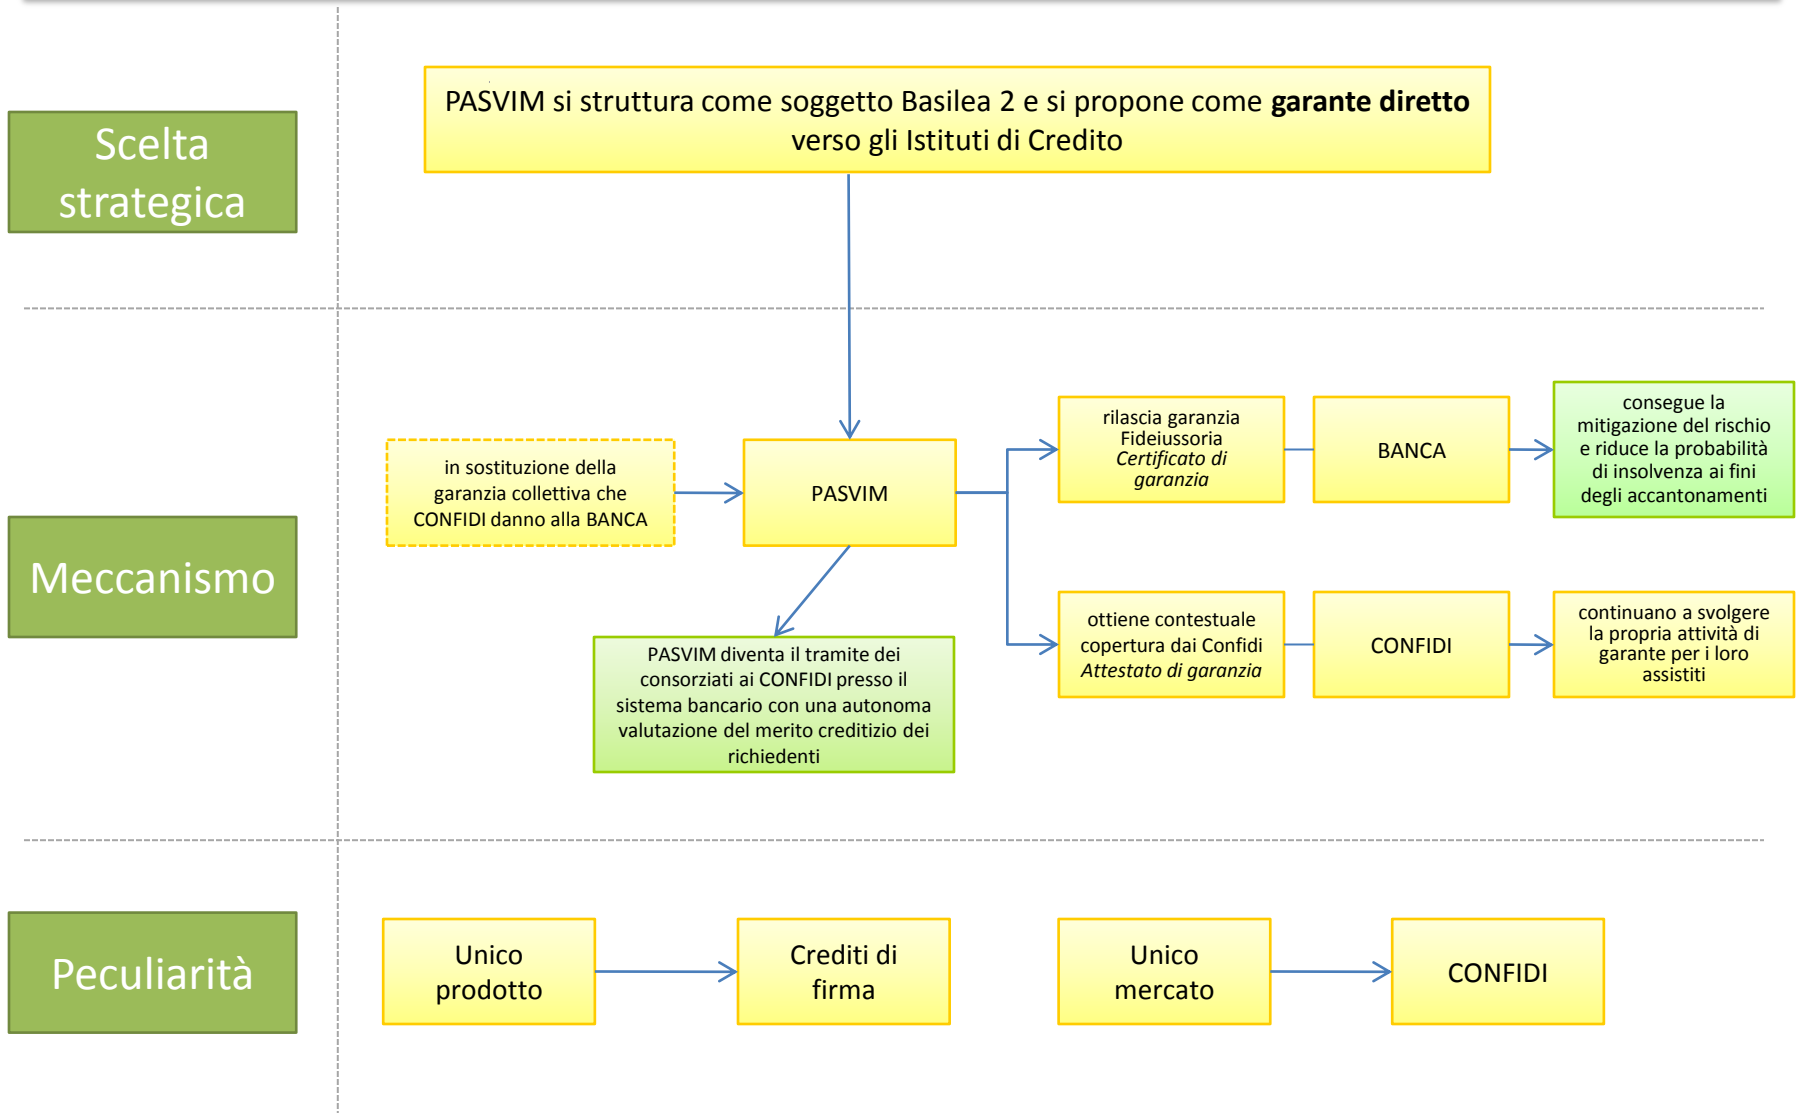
Scelta strategica

PASVIM si struttura come soggetto Basilea 2 e si propone come **garante diretto** verso gli Istituti di Credito

Meccanismo

in sostituzione della garanzia collettiva che CONFIDI danno alla BANCA

PASVIM

rilascia garanzia Fideiussoria *Certificato di garanzia*

BANCA

consegue la mitigazione del rischio e riduce la probabilità di insolvenza ai fini degli accantonamenti

ottiene contestuale copertura dai Confidi *Attestato di garanzia*

CONFIDI

continuano a svolgere la propria attività di garante per i loro assistiti

PASVIM diventa il tramite dei consorziati ai CONFIDI presso il sistema bancario con una autonoma valutazione del merito creditizio dei richiedenti

Peculiarità

Unico prodotto

Crediti di firma

Unico mercato

CONFIDI